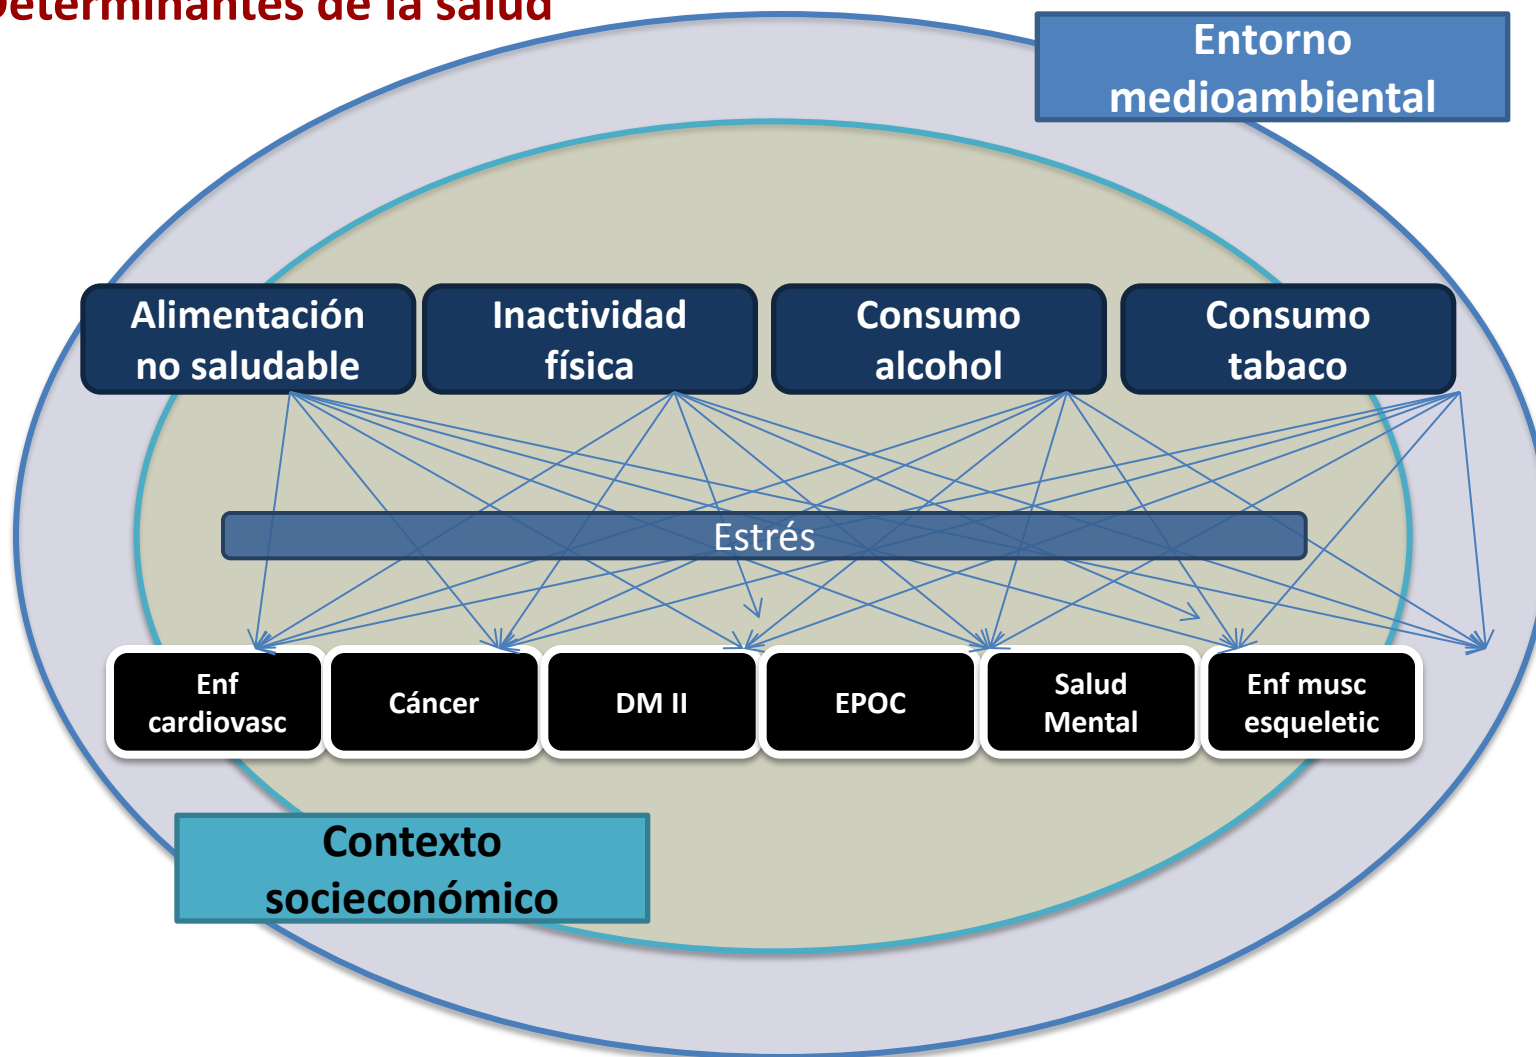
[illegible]eterminantes de la salud

Entorno medioambiental

Alimentación no saludable

Inactividad física

Consumo alcohol

Consumo tabaco

Estrés

Enf cardiovasc

Cáncer

DM II

EPOC

Salud Mental

Enf musc esqueletic

Contexto socieconómico